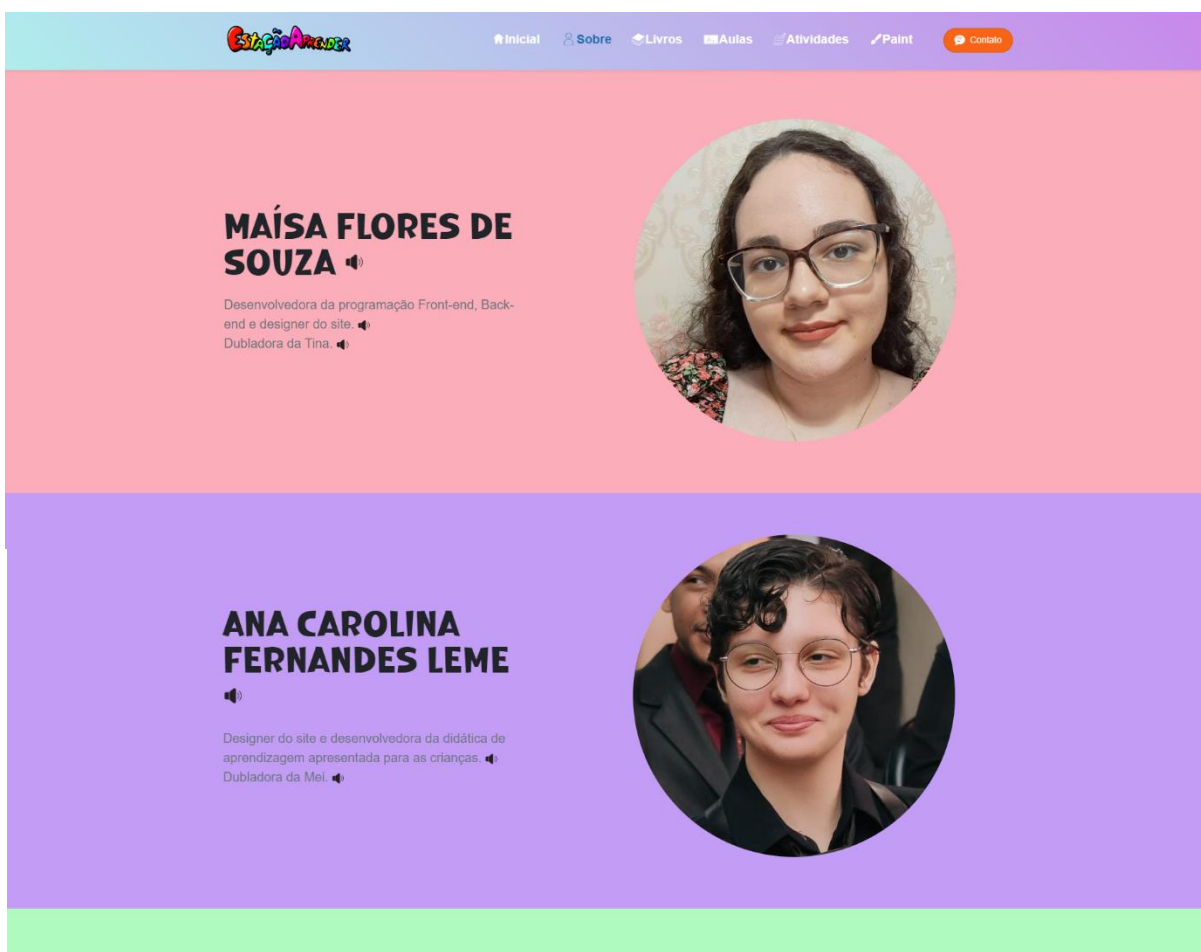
EstaçãoAprender

Inicial Sobre Livros Aulas Atividades Paint Contato

MAÍSA FLORES DE SOUZA

Desenvolvedora da programação Front-end, Back-end e designer do site.
Dubladora da Tina.

ANA CAROLINA FERNANDES LEME

Designer do site e desenvolvedora da didática de aprendizagem apresentada para as crianças.
Dubladora da Mei.